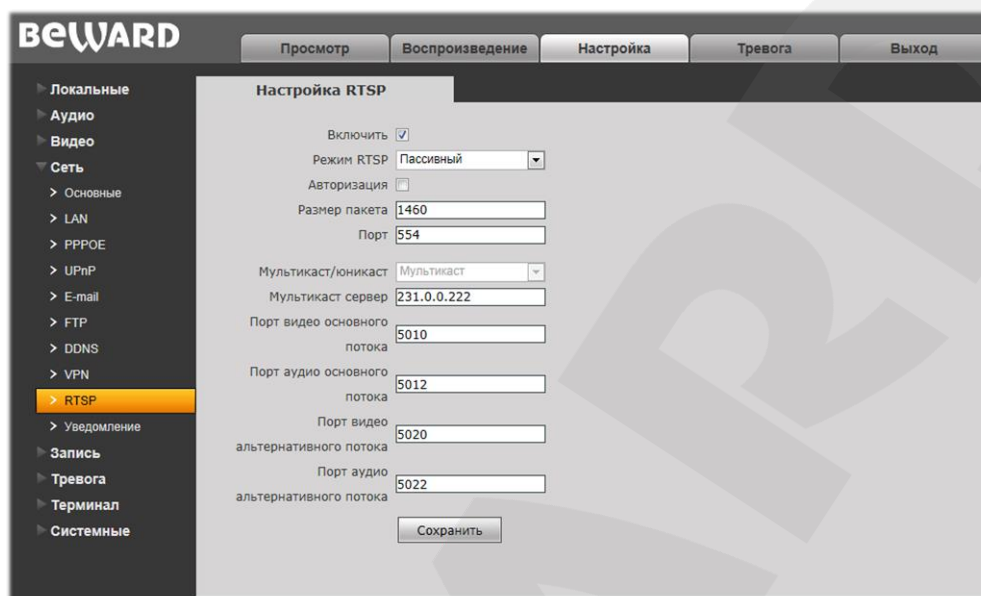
BEWARD

Просмотр | Воспроизведение | Настройка | Тревога | Выход

Локальные
Аудио
Видео
Сеть
> Основные
> LAN
> PPPOE
> UPnP
> E-mail
> FTP
> DDNS
> VPN
> RTSP
> Уведомление
Запись
Тревога
Терминал
Системные

Настройка RTSP

Включить
Режим RTSP Пассивный
Авторизация
Размер пакета 1460
Порт 554

Мультикаст/юникаст Мультикаст
Мультикаст сервер 231.0.0.222
Порт видео основного потока 5010
Порт аудио основного потока 5012
Порт видео альтернативного потока 5020
Порт аудио альтернативного потока 5022

Сохранить